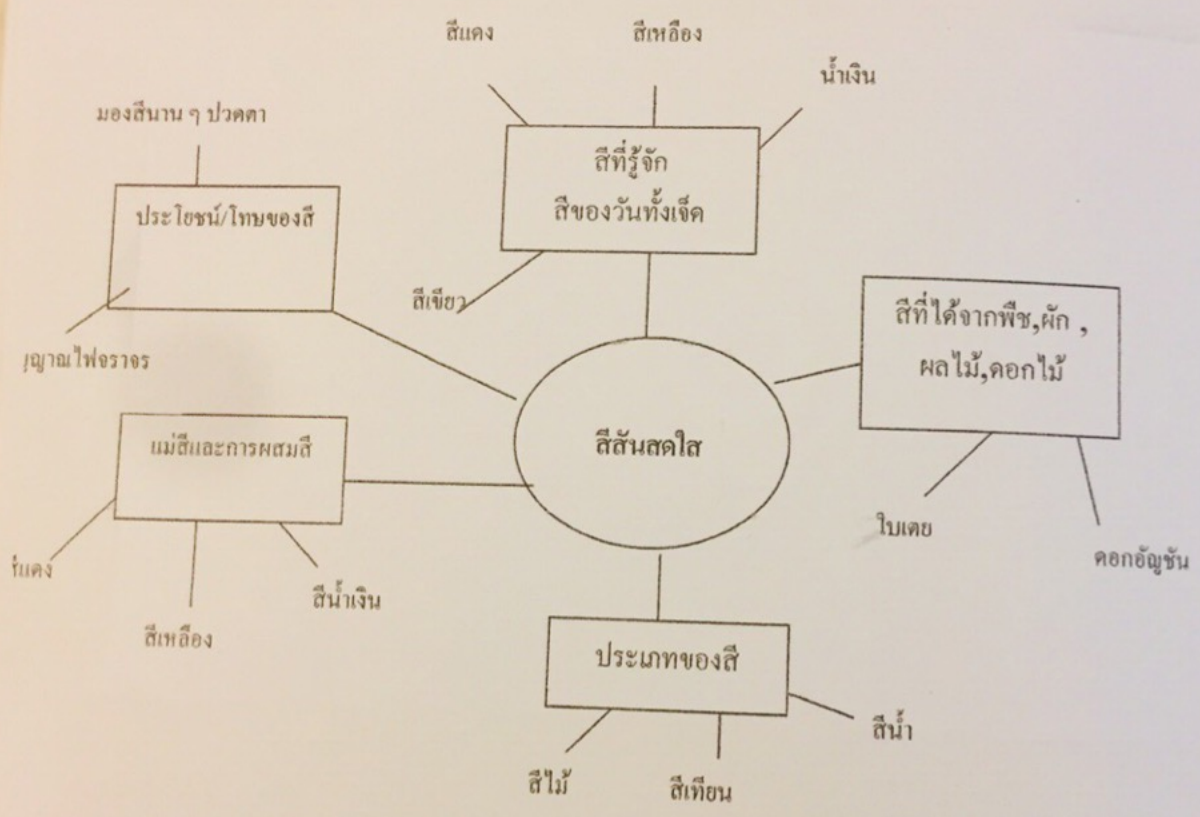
สีแดง

สีเหลือง

น้ำเงิน

มองสีนาน ๆ ปวดตา

สีที่รู้จัก
สีของวันทั้งเจ็ด

ประโยชน์/โทษของสี

สีเขียว

สีที่ได้จากพืช,ผัก ,
ผลไม้,ดอกไม้

ญาณไฟจราจร

สีสันสดใส

แม่สีและการผสมสี

ใบเตย

ดอกอัญชัน

ีแดง

สีน้ำเงิน

สีเหลือง

ประเภทของสี

สีน้ำ

สีไม้

สีเทียน